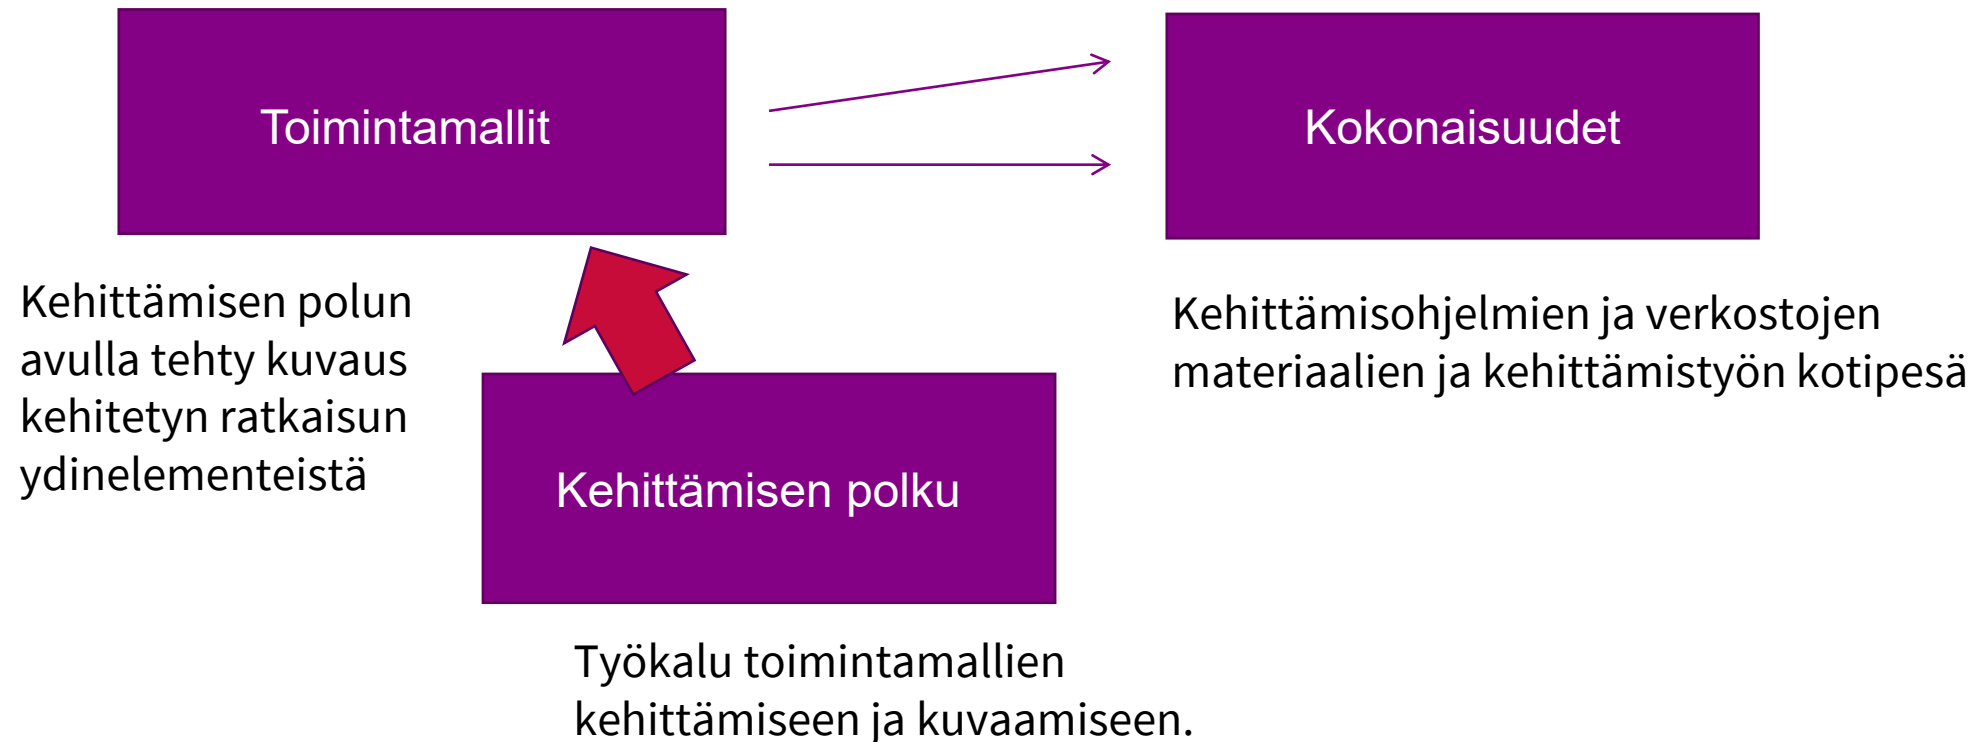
Toimintamallit

Kokonaisuudet

Kehittämisen polun avulla tehty kuvaus kehitetyn ratkaisun ydinelementeistä

Kehittämisohjelmien ja verkostojen materiaalien ja kehittämistyön kotipesä

Kehittämisen polku

Työkalu toimintamallien kehittämiseen ja kuvaamiseen.